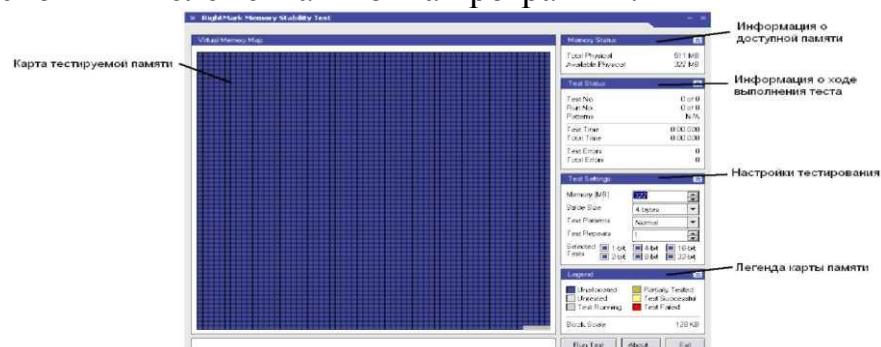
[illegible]

RightMark Memory Stability Test

Virtual Memory Map

Карта тестируемой памяти

Memory Status

Total Physical 511 MB
Available Physical 322 MB

Информация о доступной памяти

Test Status

Test No 0 of 0
Run No 0 of 0
Patterns N/A

Test Time 0:00:000
Total Time 0:00:000

Test Errors 0
Total Errors 0

Информация о ходе выполнения теста

Test Settings

Memory (MB) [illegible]
Stride Size 4 bytes
Test Patterns Normal
Test Repeats 1
Selected Tests 1-bit 4-bit 16-bit 2-bit 8-bit 32-bit

Настройки тестирования

Legend

Unallocated Partially Tested
Untested Test Successful
Test Running Test Failed

Block Scale 128 KB

Легенда карты памяти

Run Test About Exit